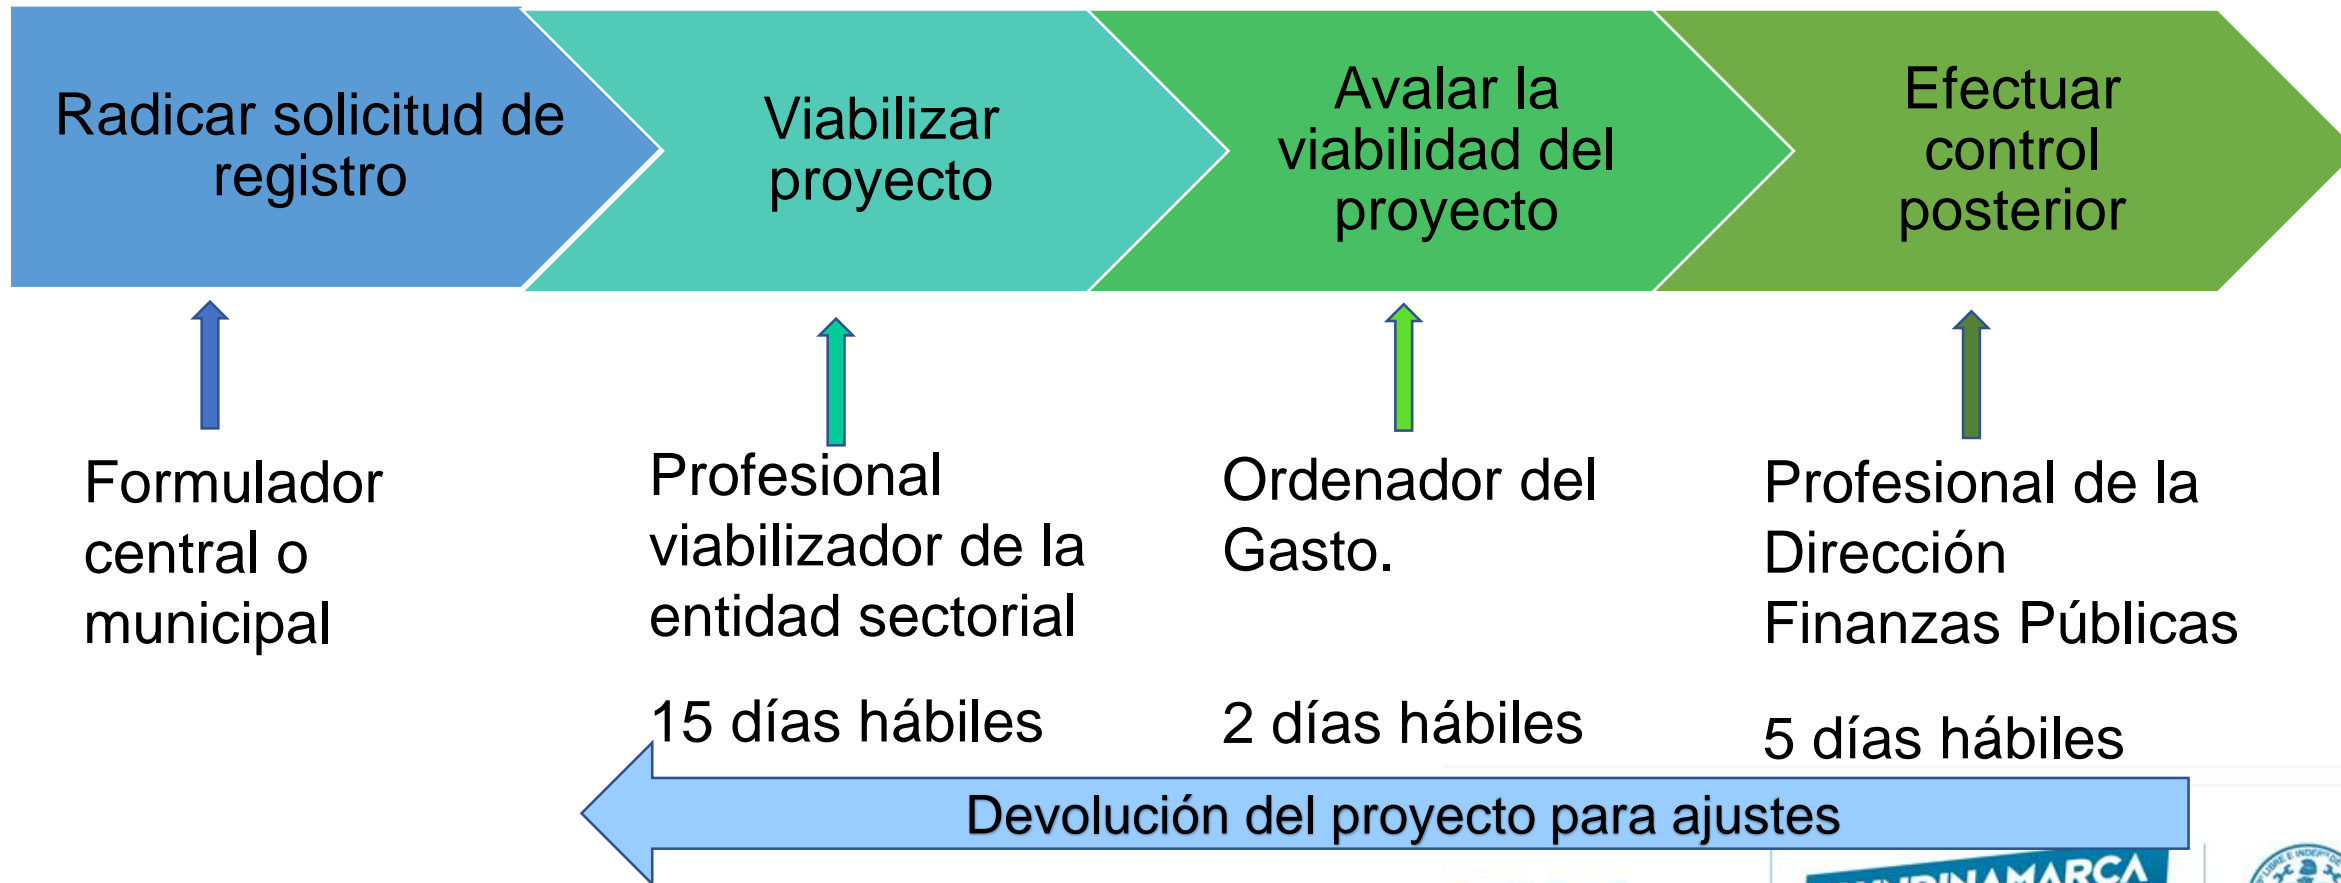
Radicar solicitud de registro

Viabilizar proyecto

Avalar la viabilidad del proyecto

Efectuar control posterior

Formulador central o municipal

Profesional viabilizador de la entidad sectorial

15 días hábiles

Ordenador del Gasto.

2 días hábiles

Profesional de la Dirección Finanzas Públicas

5 días hábiles

Devolución del proyecto para ajustes

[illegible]DINAMARCA